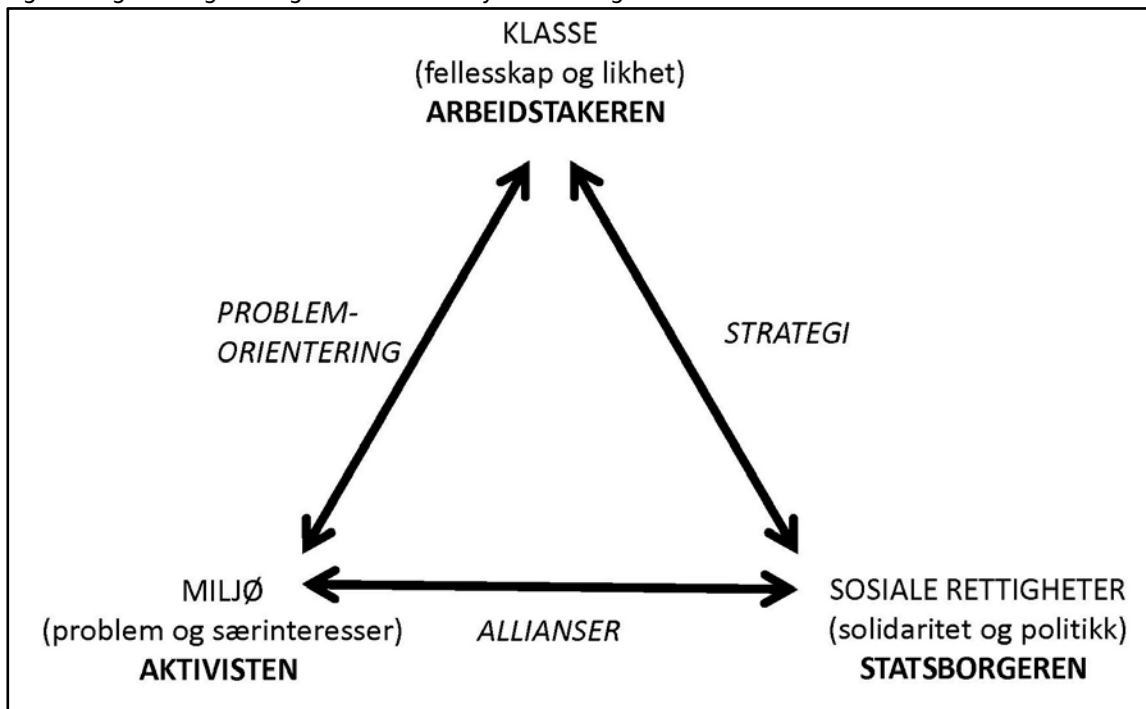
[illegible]

KLASSE
(fellesskap og likhet)
**ARBEIDSTAKEREN**

*PROBLEM-ORIENTERING*

*STRATEGI*

MILJØ
(problem og særinteresser)
**AKTIVISTEN**

*ALLIANSER*

SOSIALE RETTIGHETER
(solidaritet og politikk)
**STATSBORGEREN**